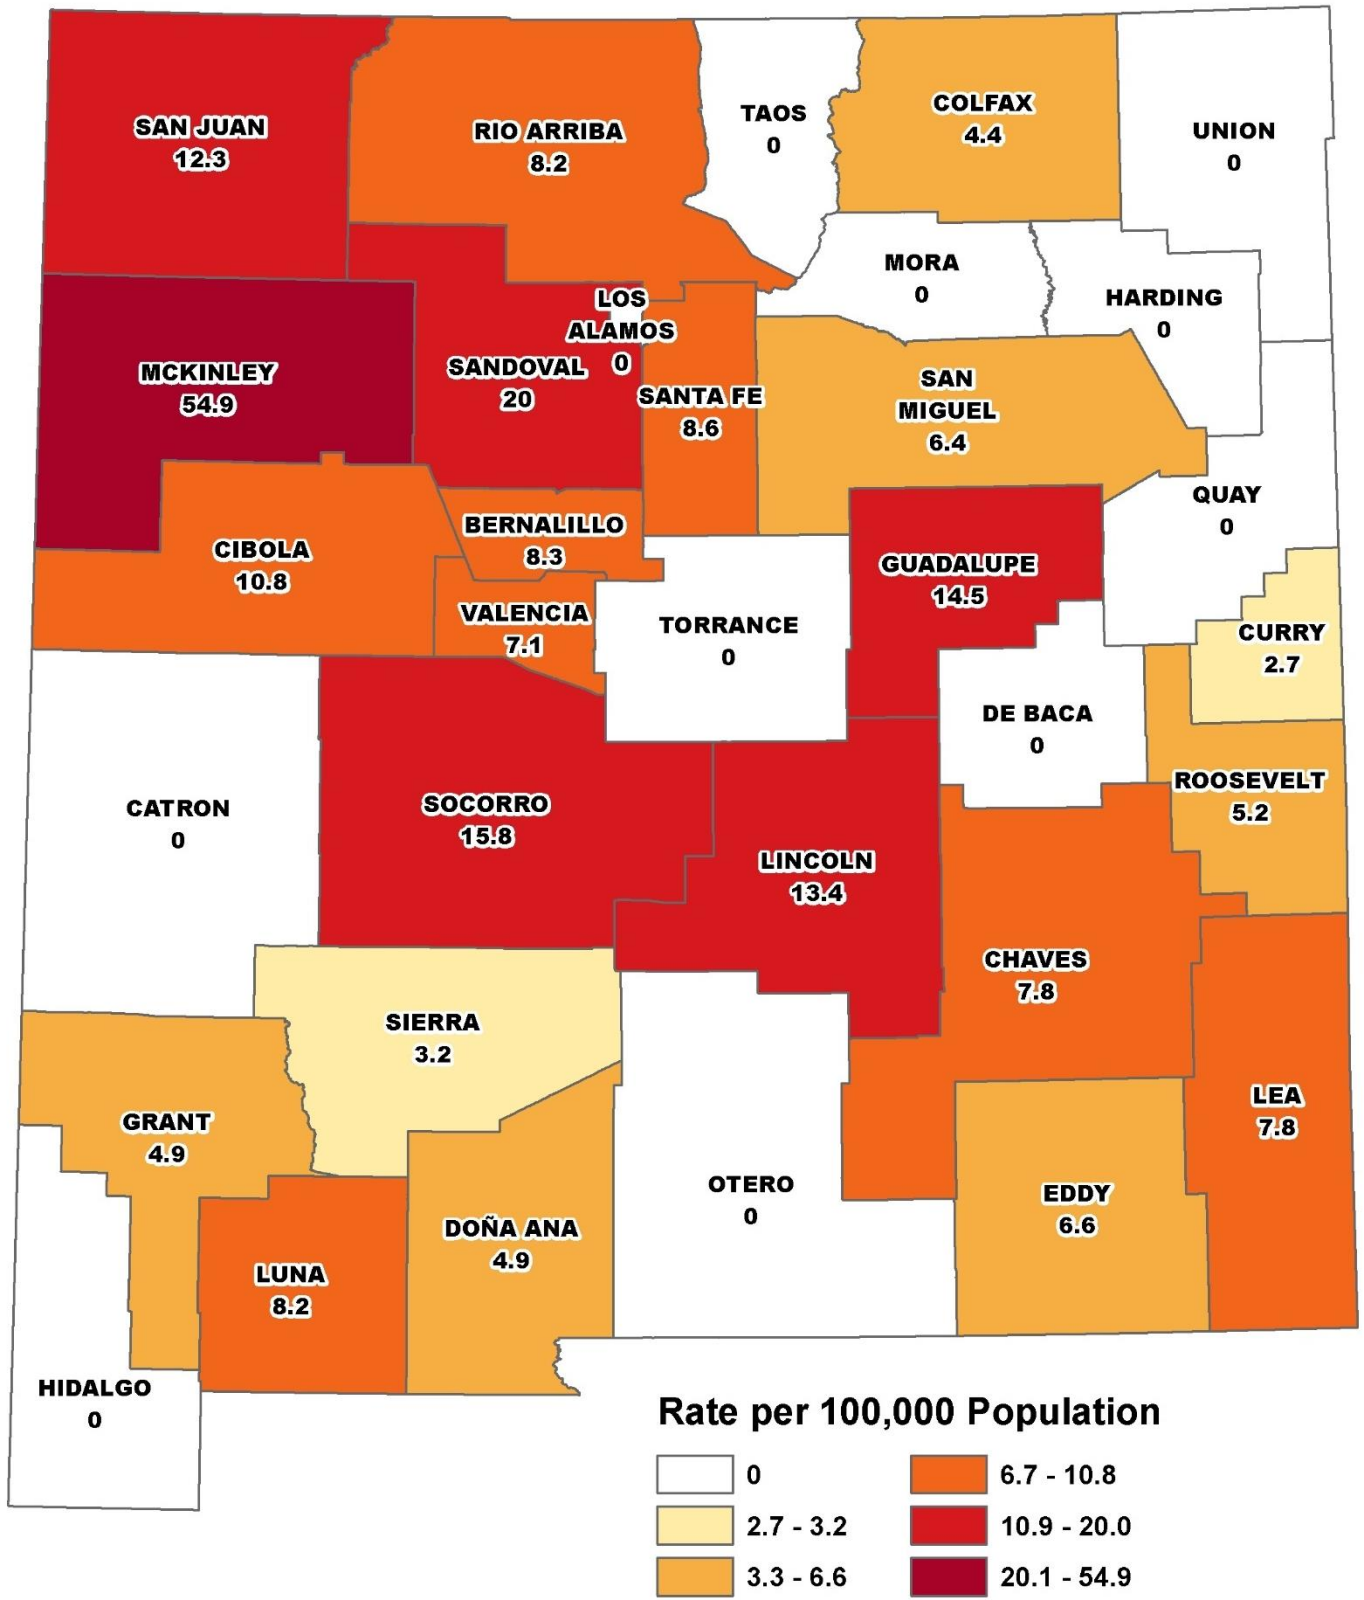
SAN JUAN
12.3

RIO ARRIBA
8.2

TAOS
0

COLFAX
4.4

UNION
0

MORA
0

HARDING
0

LOS ALAMOS
0

MCKINLEY
54.9

SANDOVAL
20

SANTA FE
8.6

SAN MIGUEL
6.4

QUAY
0

BERNALILLO
8.3

CIBOLA
10.8

GUADALUPE
14.5

VALENCIA
7.1

TORRANCE
0

CURRY
2.7

DE BACA
0

ROOSEVELT
5.2

CATRON
0

SOCORRO
15.8

LINCOLN
13.4

CHAVES
7.8

SIERRA
3.2

LEA
7.8

GRANT
4.9

OTERO
0

EDDY
6.6

DOÑA ANA
4.9

LUNA
8.2

HIDALGO
0

Rate per 100,000 Population

0
2.7 - 3.2
3.3 - 6.6
6.7 - 10.8
10.9 - 20.0
20.1 - 54.9